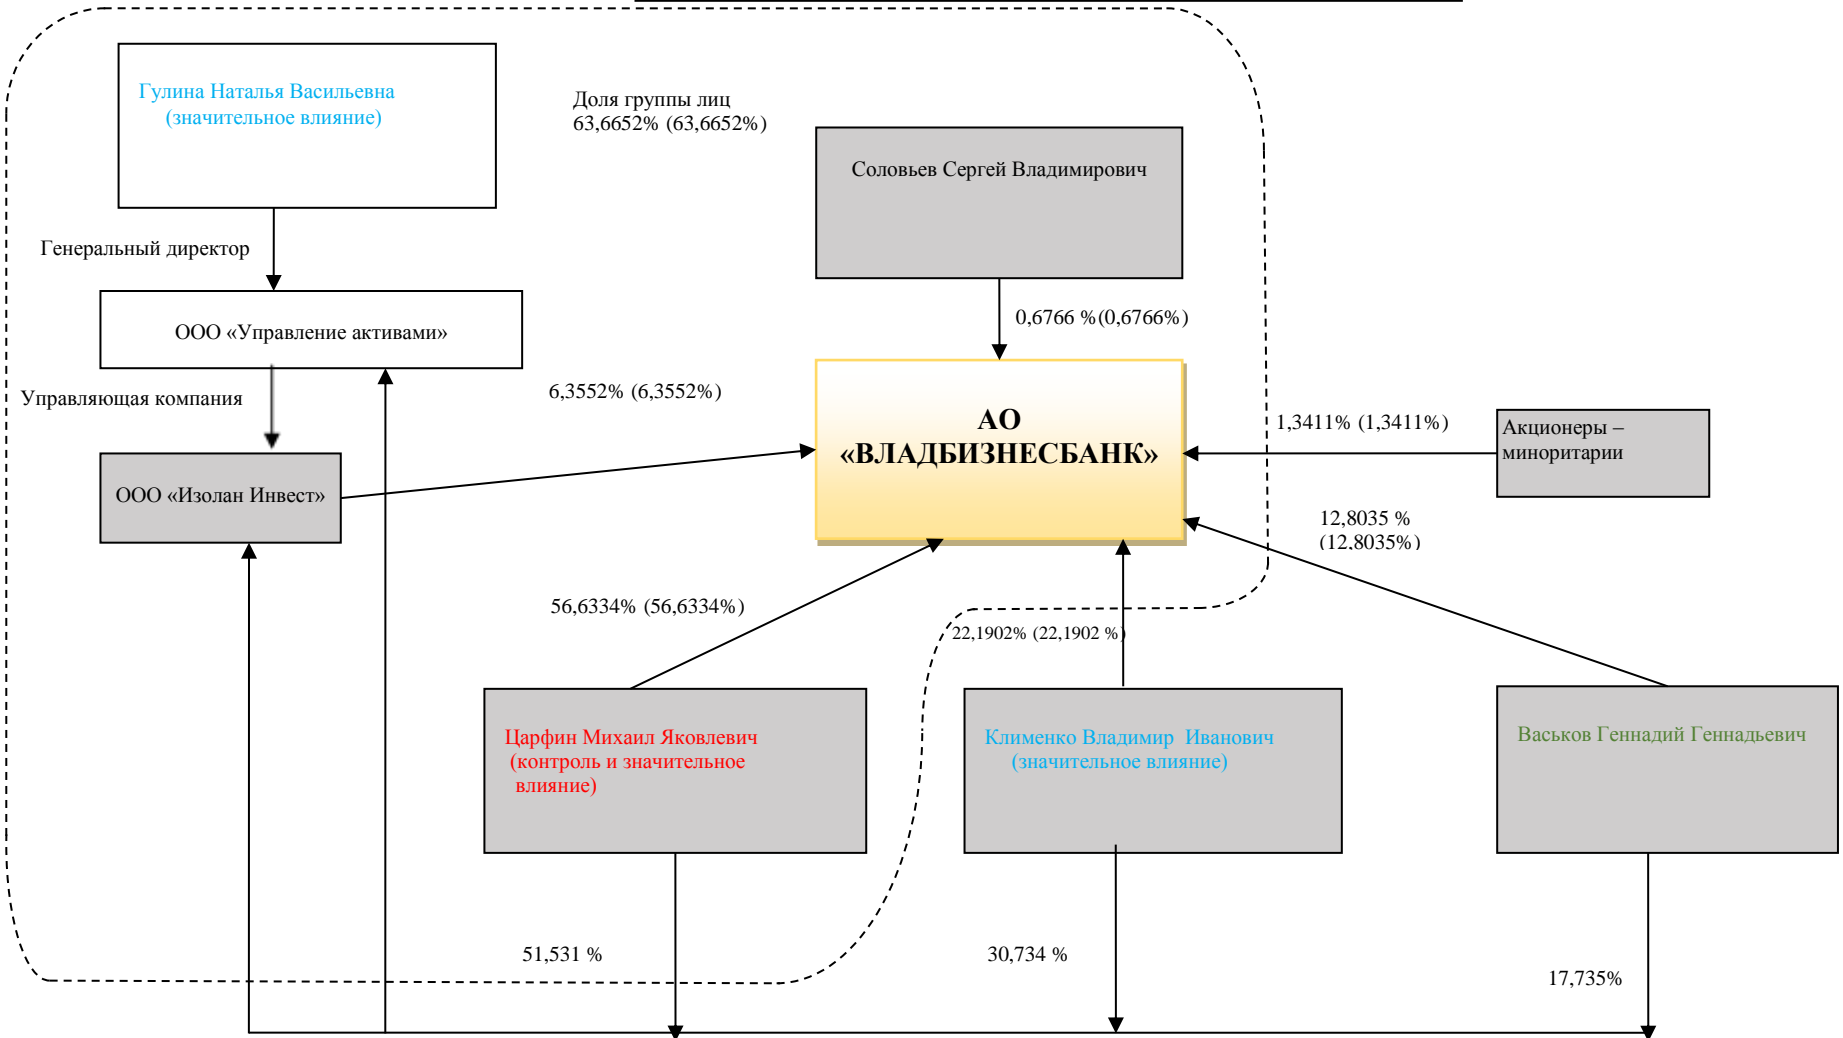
Гулина Наталья Васильевна (значительное влияние)

Доля группы лиц 63,6652% (63,6652%)

Соловьев Сергей Владимирович

Генеральный директор

ООО «Управление активами»

0,6766 %(0,6766%)

Управляющая компания

6,3552% (6,3552%)

АО «ВЛАДБИЗНЕСБАНК»

1,3411% (1,3411%)

Акционеры – миноритарии

ООО «Изолан Инвест»

12,8035 % (12,8035%)

56,6334% (56,6334%)

22,1902% (22,1902 %)

Царфин Михаил Яковлевич (контроль и значительное влияние)

Клименко Владимир Иванович (значительное влияние)

Васьков Геннадий Геннадьевич

51,531 %

30,734 %

17,735%